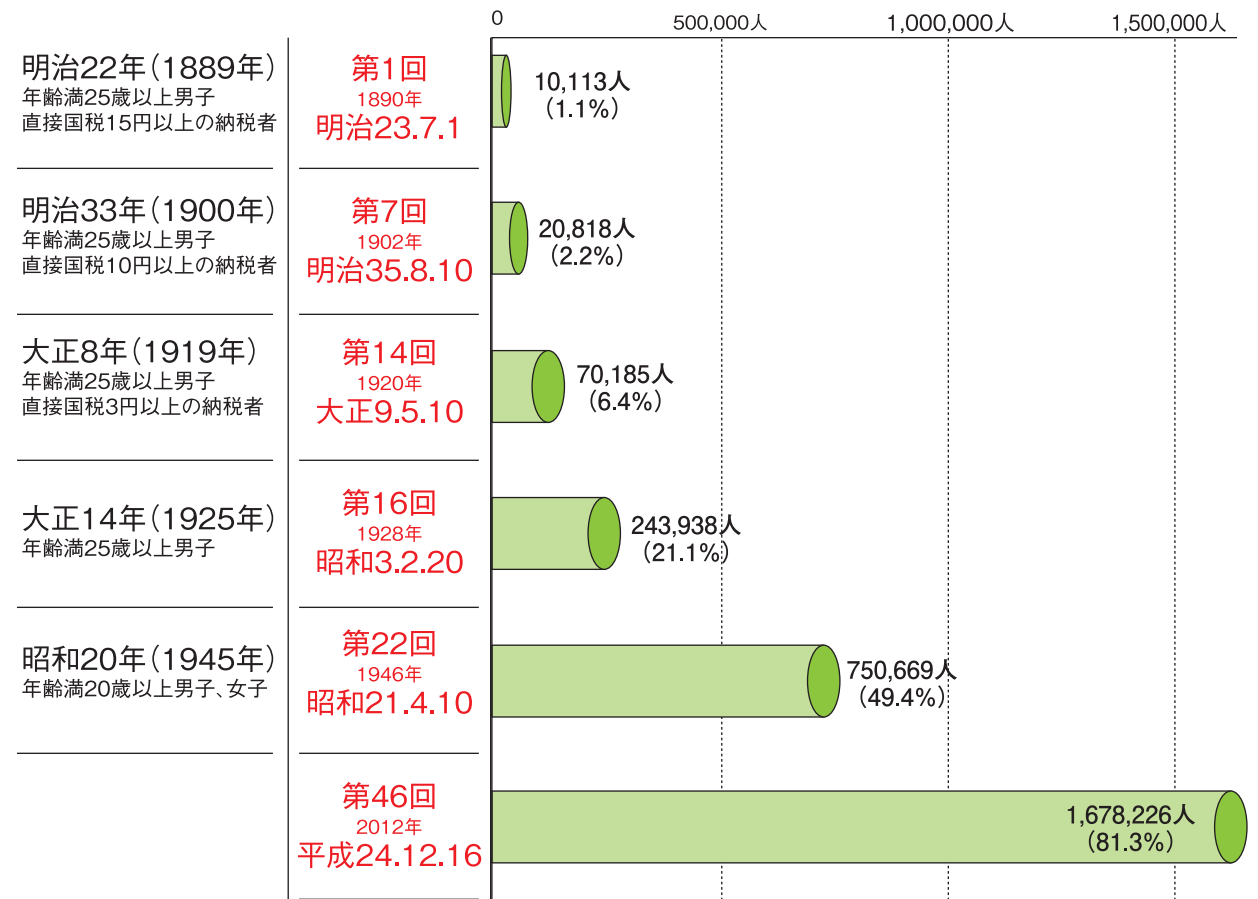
0　500,000人　1,000,000人　1,500,000人

明治22年（1889年）
年齢満25歳以上男子
直接国税15円以上の納税者

第1回
1890年
明治23.7.1

10,113人
（1.1%）

明治33年（1900年）
年齢満25歳以上男子
直接国税10円以上の納税者

第7回
1902年
明治35.8.10

20,818人
（2.2%）

大正8年（1919年）
年齢満25歳以上男子
直接国税3円以上の納税者

第14回
1920年
大正9.5.10

70,185人
（6.4%）

大正14年（1925年）
年齢満25歳以上男子

第16回
1928年
昭和3.2.20

243,938人
（21.1%）

昭和20年（1945年）
年齢満20歳以上男子、女子

第22回
1946年
昭和21.4.10

750,669人
（49.4%）

第46回
2012年
平成24.12.16

1,678,226人
（81.3%）